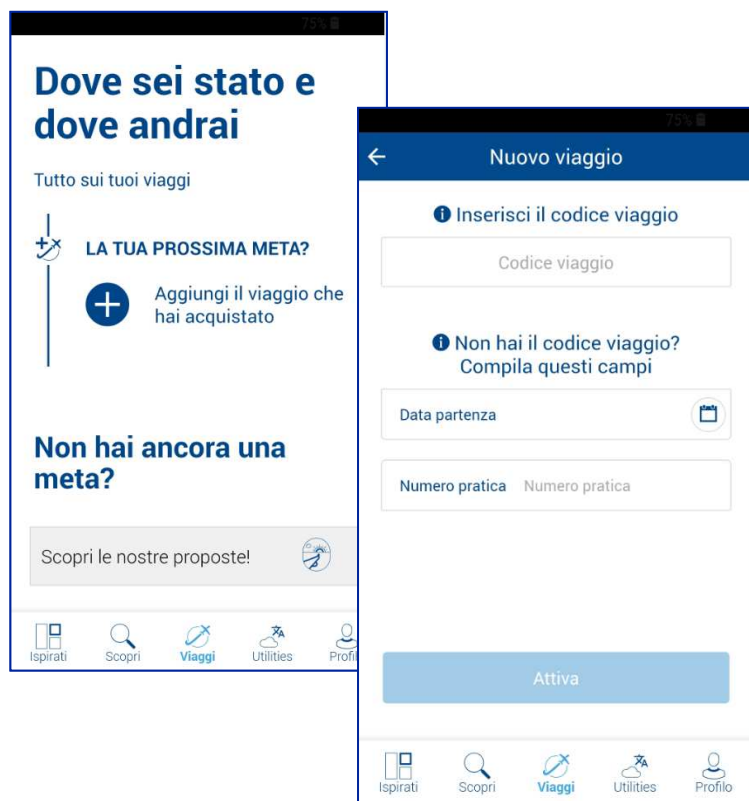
75%

Dove sei stato e dove andrai

Tutto sui tuoi viaggi

LA TUA PROSSIMA META?

Aggiungi il viaggio che hai acquistato

Non hai ancora una meta?

Scopri le nostre proposte!

Ispirati Scopri Viaggi Utilities Profilo

75%

Nuovo viaggio

Inserisci il codice viaggio

Codice viaggio

Non hai il codice viaggio? Compila questi campi

Data partenza

Numero pratica Numero pratica

Attiva

Ispirati Scopri Viaggi Utilities Profilo